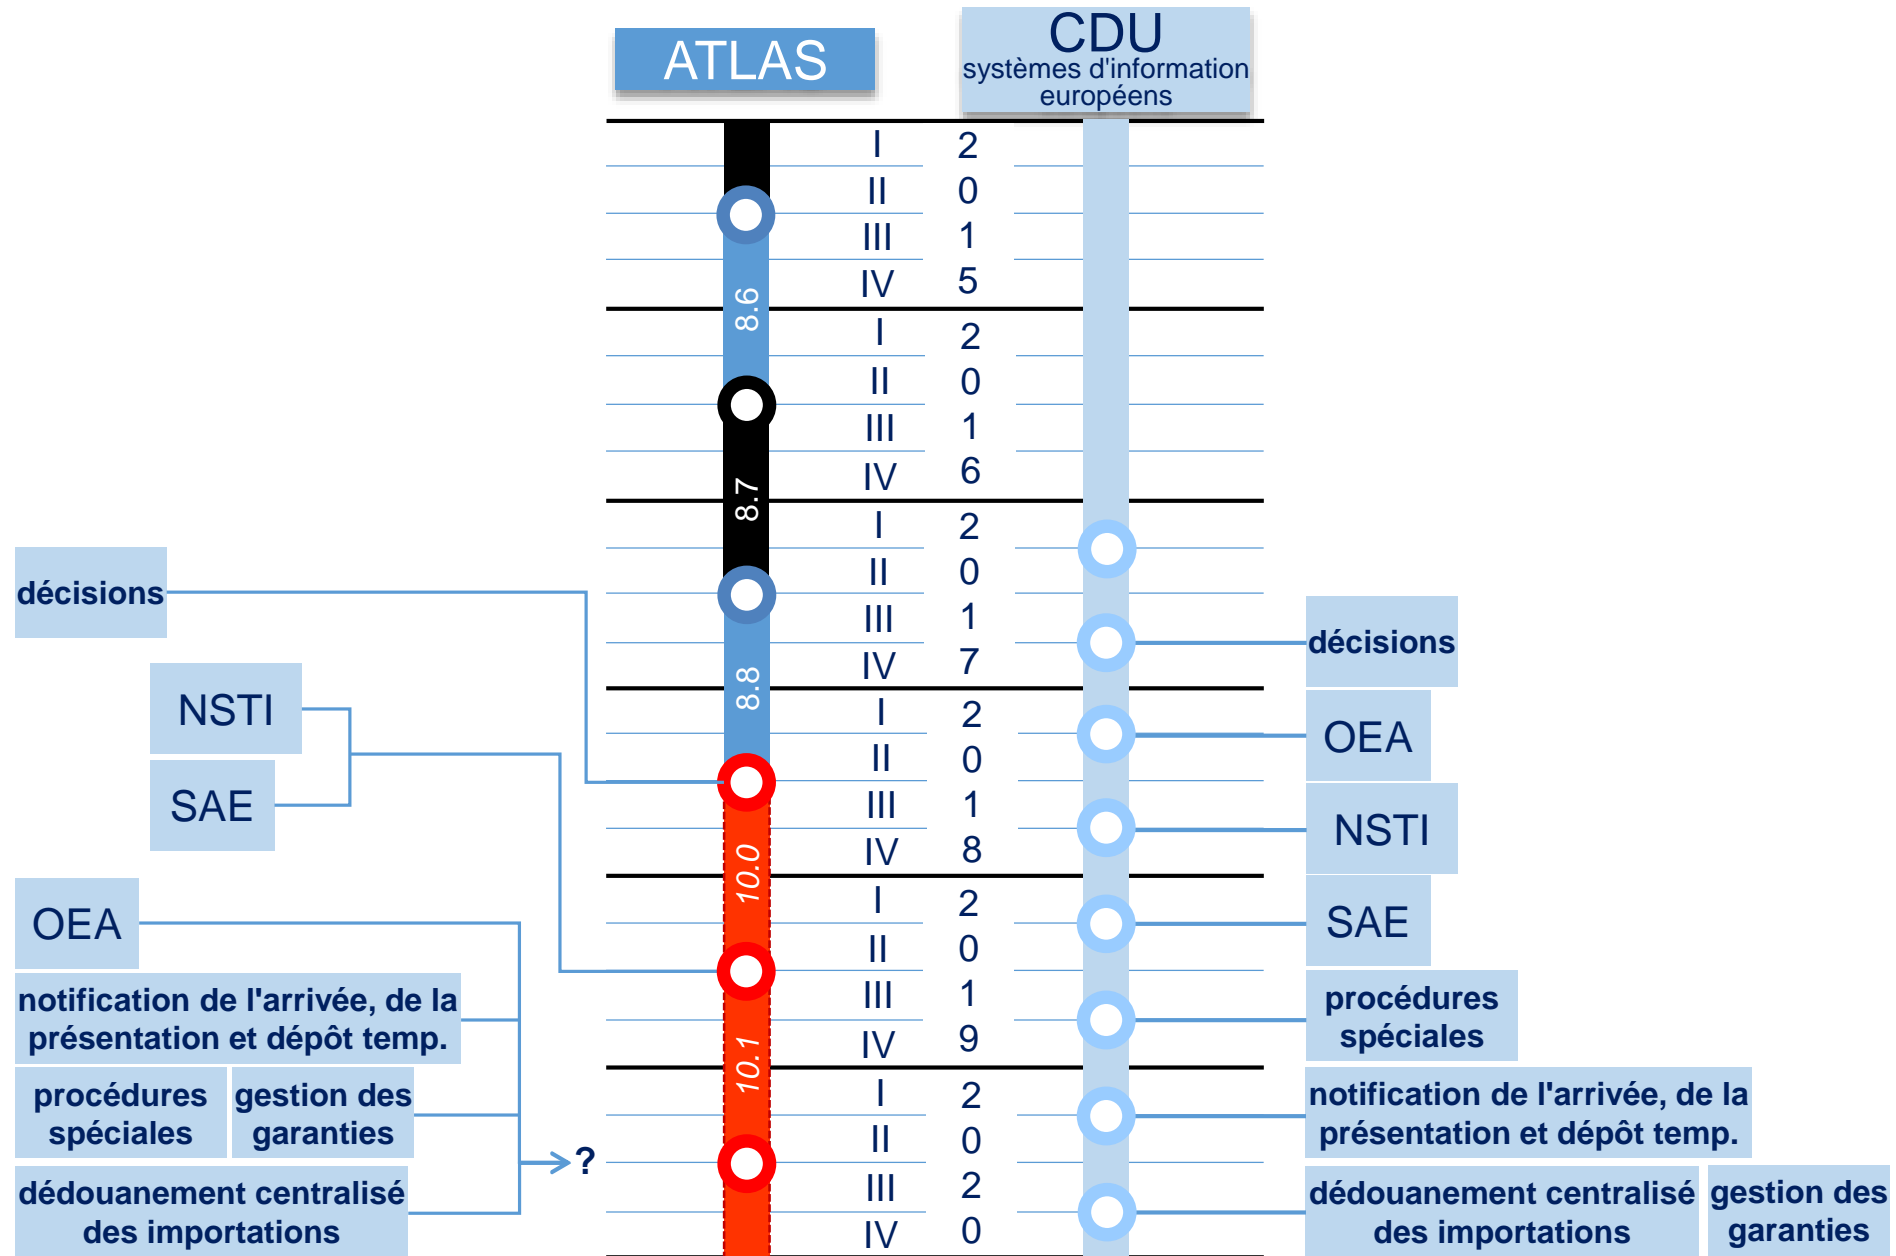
ATLAS

CDU
systèmes d'information européens

| | |
|---|---|
| I | 2 |
| II | 0 |
| III | 1 |
| IV | 5 |
| I | 2 |
| II | 0 |
| III | 1 |
| IV | 6 |
| I | 2 |
| II | 0 |
| III | 1 |
| IV | 7 |
| I | 2 |
| II | 0 |
| III | 1 |
| IV | 8 |
| I | 2 |
| II | 0 |
| III | 1 |
| IV | 9 |
| I | 2 |
| II | 0 |
| III | 2 |
| IV | 0 |

8.6

8.7

8.8

10.0

10.1

décisions

NSTI

SAE

OEA

notification de l'arrivée, de la présentation et dépôt temp.

procédures spéciales

gestion des garanties

dédouanement centralisé des importations

?

décisions

OEA

NSTI

SAE

procédures spéciales

notification de l'arrivée, de la présentation et dépôt temp.

dédouanement centralisé des importations

gestion des garanties